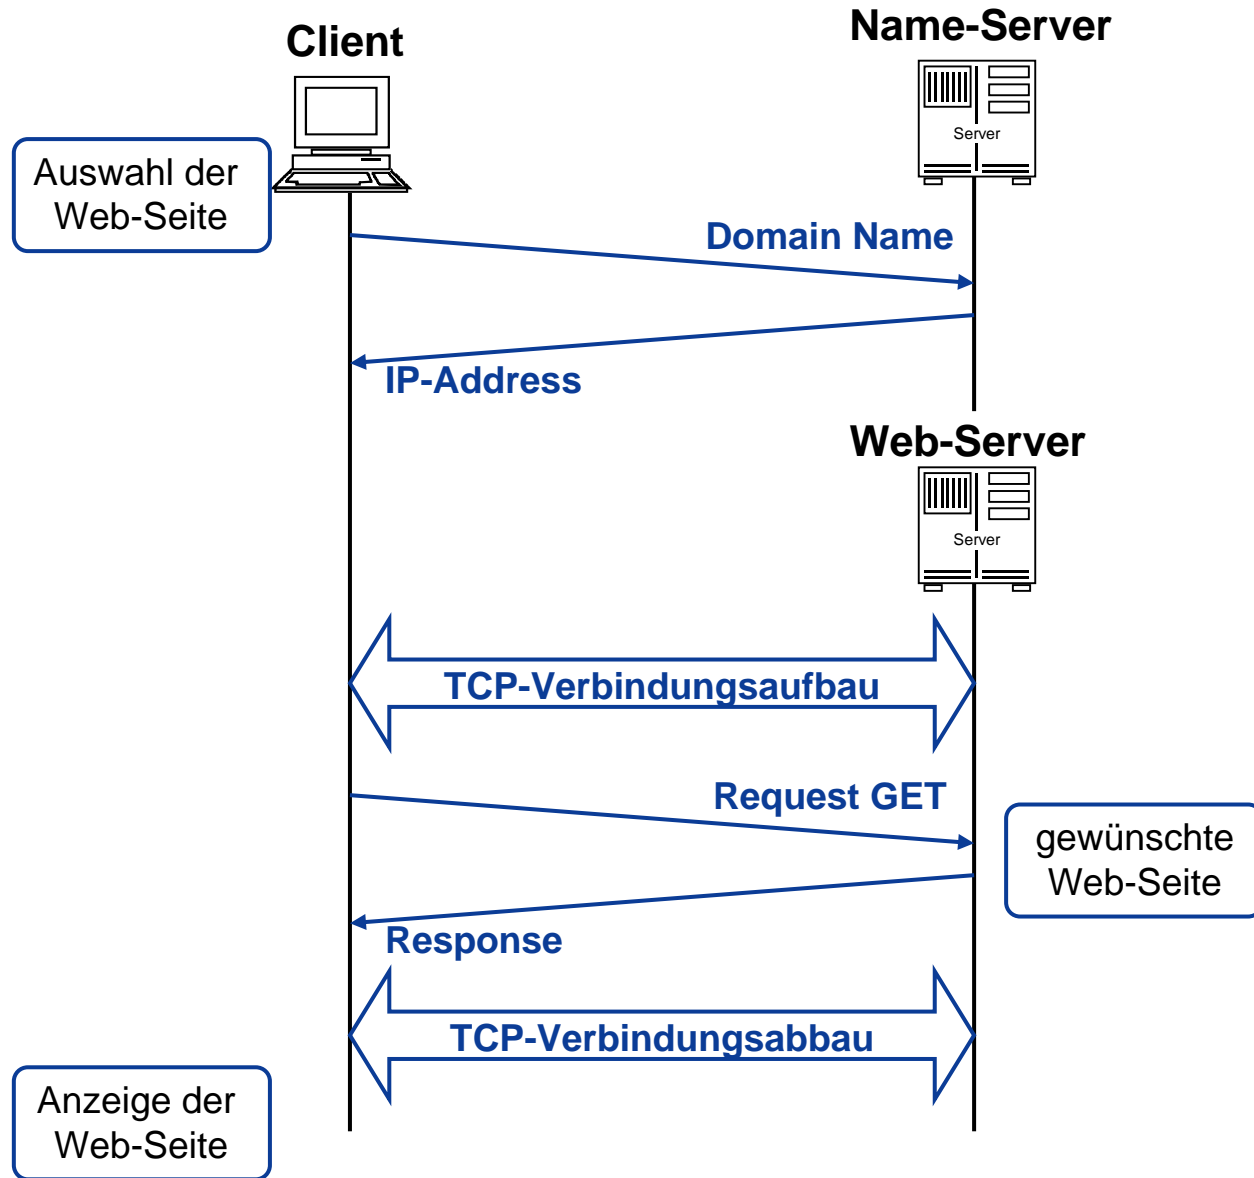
Client

Name-Server

Server

Auswahl der Web-Seite

Domain Name

IP-Address

Web-Server

Server

TCP-Verbindungsaufbau

Request GET

gewünschte Web-Seite

Response

TCP-Verbindungsabbau

Anzeige der Web-Seite